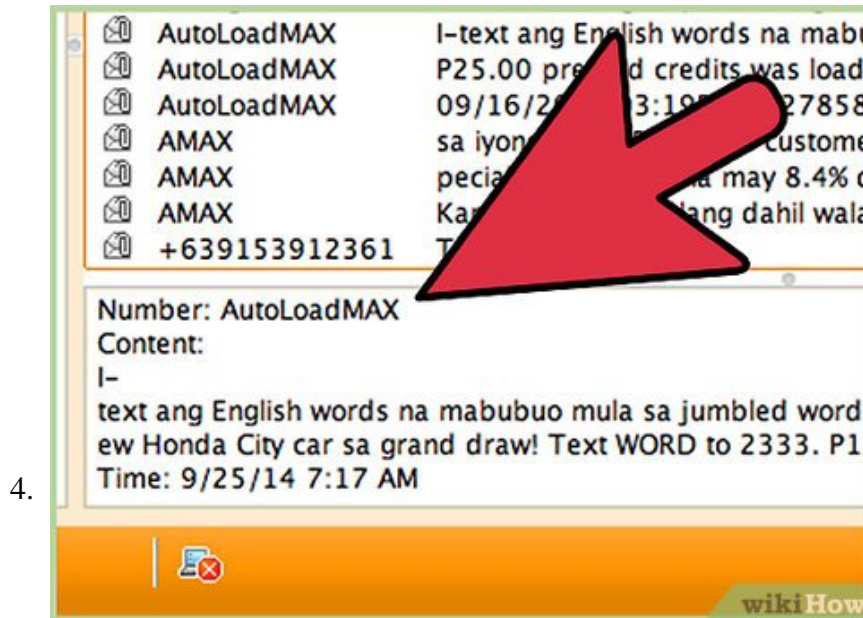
4.

| | |
|---|---|
| AutoLoadMAX | I-text ang En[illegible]lish words na mabu |
| AutoLoadMAX | P25.00 pre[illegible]d credits was load |
| AutoLoadMAX | 09/16/2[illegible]3:19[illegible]27858 |
| AMAX | sa iyon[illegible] custome |
| AMAX | pecia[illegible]a may 8.4% c |
| AMAX | Ka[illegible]ang dahil wala |
| +639153912361 | T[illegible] |

Number: AutoLoadMAX
Content:
I-
text ang English words na mabubuo mula sa jumbled word
ew Honda City car sa grand draw! Text WORD to 2333. P1
Time: 9/25/14 7:17 AM

wikiHow